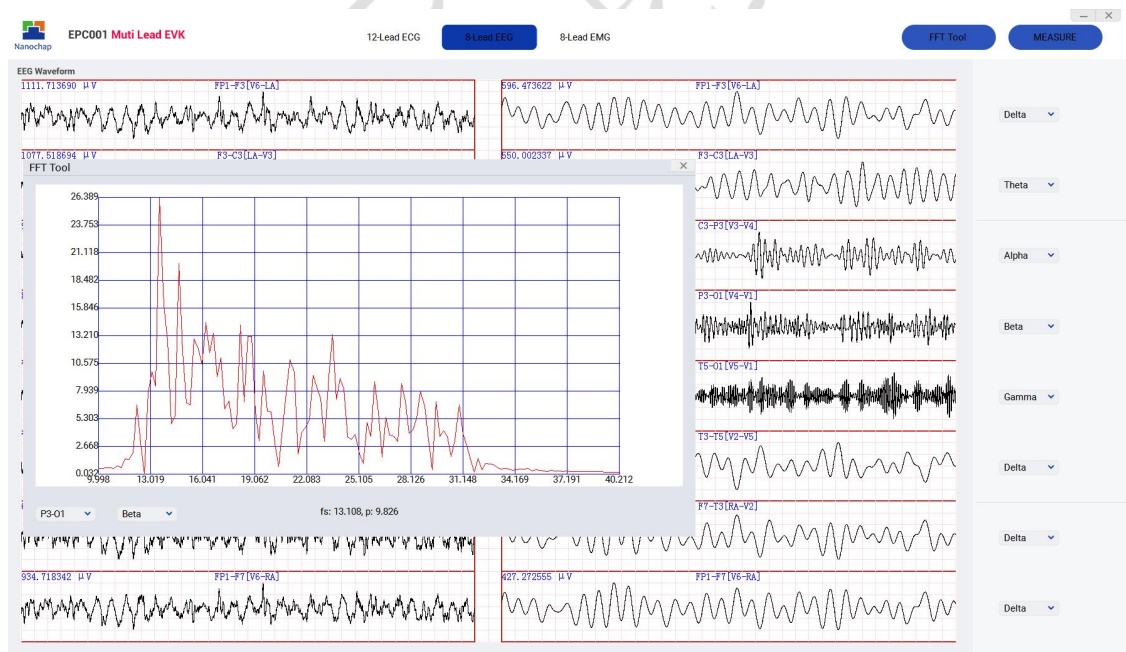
Nanochap EPC001 Muti Lead EVK

12-Lead ECG 8-Lead EEG 8-Lead EMG

FFT Tool MEASURE

— ×

EEG Waveform

1111.713690 μV FP1-F3[V6-LA]

596.473622 μV FP1-F3[V6-LA]

1077.518694 μV F3-C3[LA-V3]

550.002337 μV F3-C3[LA-V3]

C3-P3[V3-V4]

P3-O1[V4-V1]

T5-O1[V5-V1]

T3-T5[V2-V5]

F7-T3[RA-V2]

934.718342 μV FP1-F7[V6-RA]

427.272555 μV FP1-F7[V6-RA]

Delta
Theta
Alpha
Beta
Gamma
Delta
Delta
Delta

FFT Tool ×

26.389
23.753
21.118
18.482
15.846
13.210
10.575
7.939
5.303
2.668
0.032

9.998 13.019 16.041 19.062 22.083 25.105 28.126 31.148 34.169 37.191 40.212

P3-O1 Beta

fs: 13.108, p: 9.826